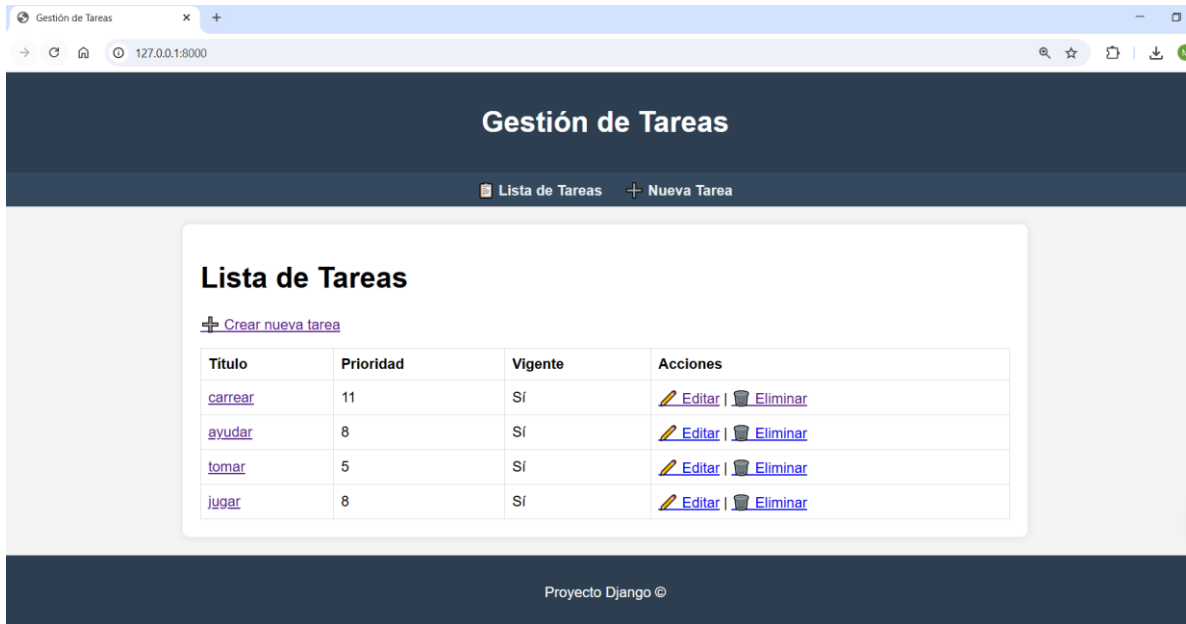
Gestión de Tareas
127.0.0.1:8000

Gestión de Tareas

📋 Lista de Tareas ➕ Nueva Tarea

Lista de Tareas

➕ Crear nueva tarea

| Título | Prioridad | Vigente | Acciones |
|---|---|---|---|
| carrear | 11 | Sí | ✏️ Editar \| 🗑️ Eliminar |
| ayudar | 8 | Sí | ✏️ Editar \| 🗑️ Eliminar |
| tomar | 5 | Sí | ✏️ Editar \| 🗑️ Eliminar |
| jugar | 8 | Sí | ✏️ Editar \| 🗑️ Eliminar |

Proyecto Django ©